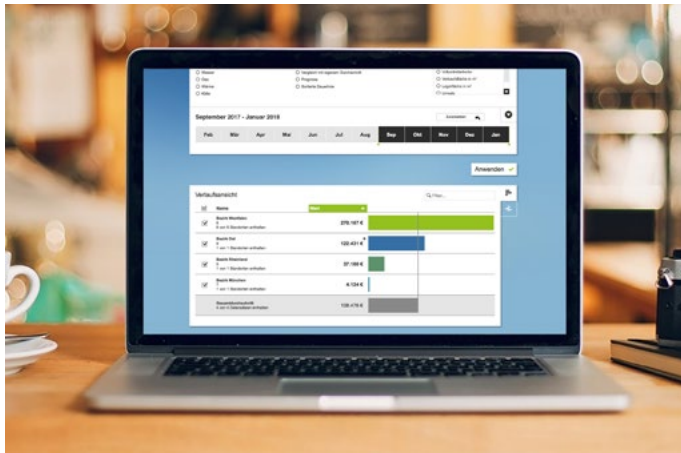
Wasser
Gas
Wärme
Kälte
Vergleich mit eigenem Startzeitraum
Prognose
Vorjahr Bauwerte

September 2017 - Januar 2018

Zurücksetzen

| Feb | Mär | Apr | Mai | Jun | Jul | Aug | Sep | Okt | Nov | Dez | Jan |
|---|---|---|---|---|---|---|---|---|---|---|---|

Anwenden

Verlaufsansicht

Filter

Name

Bezirk Westfalen
6 von 6 Standorten enthalten
276.167 €

Bezirk Ost
7 von 7 Standorten enthalten
133.431 €

Bezirk Rheinland
5 von 5 Standorten enthalten
37.190 €

Bezirk München
7 von 7 Standorten enthalten
6.124 €

Gesamtdurchschnitt
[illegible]
108.478 €